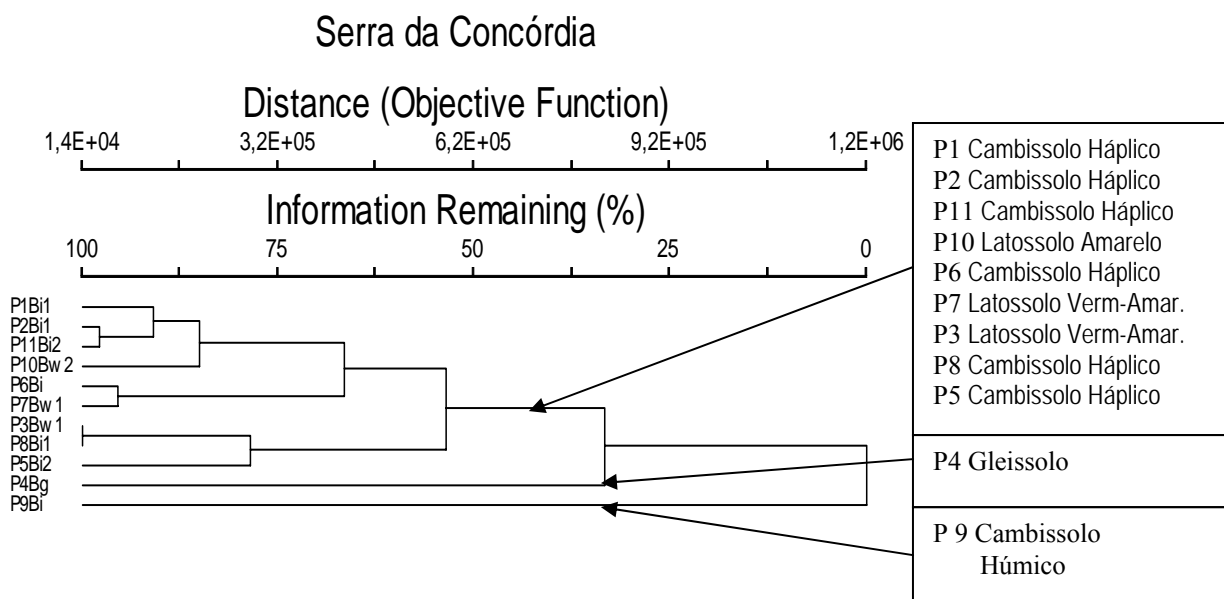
Serra da Concórdia

Distance (Objective Function)

1,4E+04 3,2E+05 6,2E+05 9,2E+05 1,2E+06

Information Remaining (%)

100 75 50 25 0

P1Bi1
P2Bi1
P11Bi2
P10Bw 2
P6Bi
P7Bw 1
P3Bw 1
P8Bi1
P5Bi2
P4Bg
P9Bi

P1 Cambissolo Háplico
P2 Cambissolo Háplico
P11 Cambissolo Háplico
P10 Latossolo Amarelo
P6 Cambissolo Háplico
P7 Latossolo Verm-Amar.
P3 Latossolo Verm-Amar.
P8 Cambissolo Háplico
P5 Cambissolo Háplico

P4 Gleissolo

P 9 Cambissolo Húmico